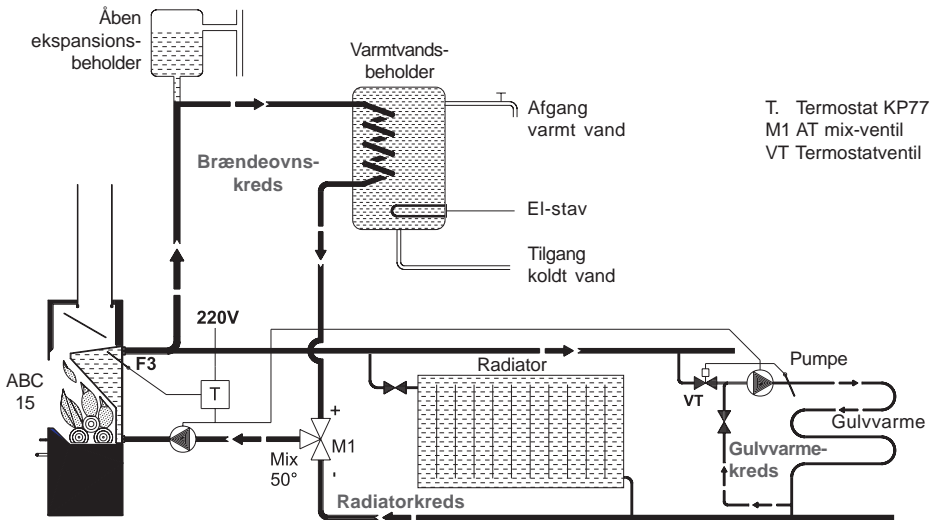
Åben ekspansionsbeholder

Varmtvandsbeholder

Afgang varmt vand

T. Termostat KP77
M1 AT mix-ventil
VT Termostatventil

Brændeovnskreds

El-stav

Tilgang koldt vand

220V

F3

ABC 15

T

Radiator

Pumpe

VT

Gulvvarme

+

M1

-

Mix 50°

Gulvvarmekreds

Radiatorkreds